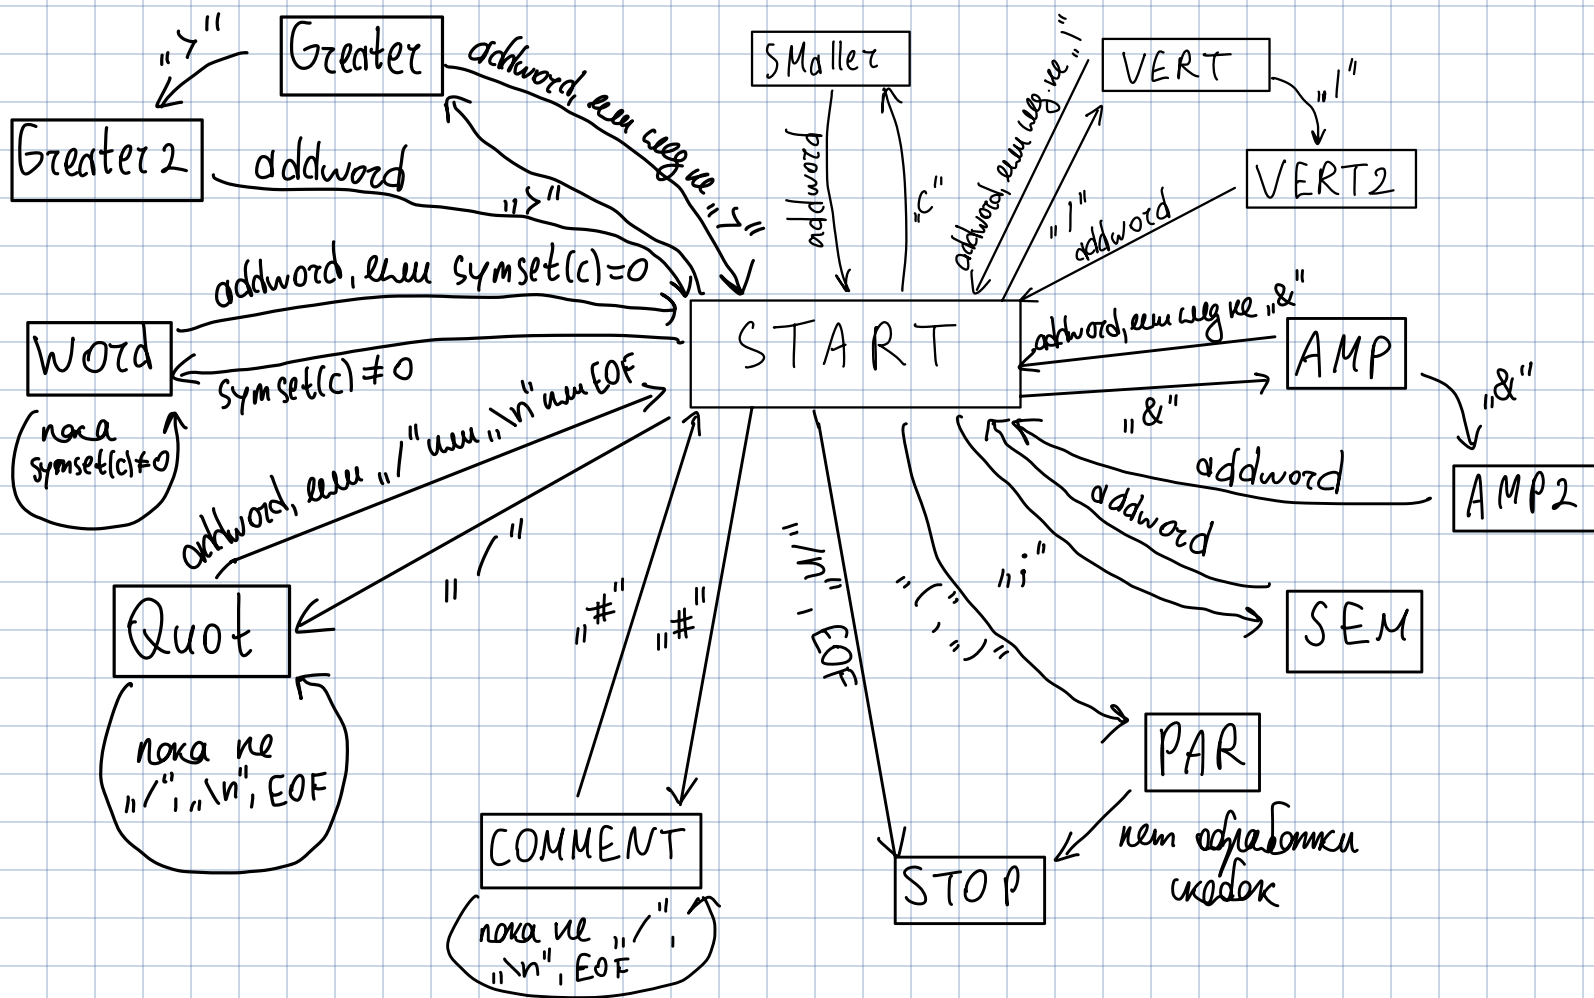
Greater

„>"

Greater2

addword, если след не „>"

addword

„>"

SMaller

addword

„<"

VERT

addword, если след не „|"

„|"

VERT2

„|"

addword

addword, если symset(c)=0

Word

symset(c) ≠ 0

пока symset(c)≠0

START

addword, если след не „&"

AMP

„&"

„&"

AMP2

addword

addword

addword, если „/" или „\n" или EOF

„/"

Quot

пока не „/", „\n", EOF

„#"

„#"

„\n", EOF

„(", „)"

„;"

SEM

PAR

COMMENT

пока не „/", „\n", EOF

STOP

нет обработки скобок